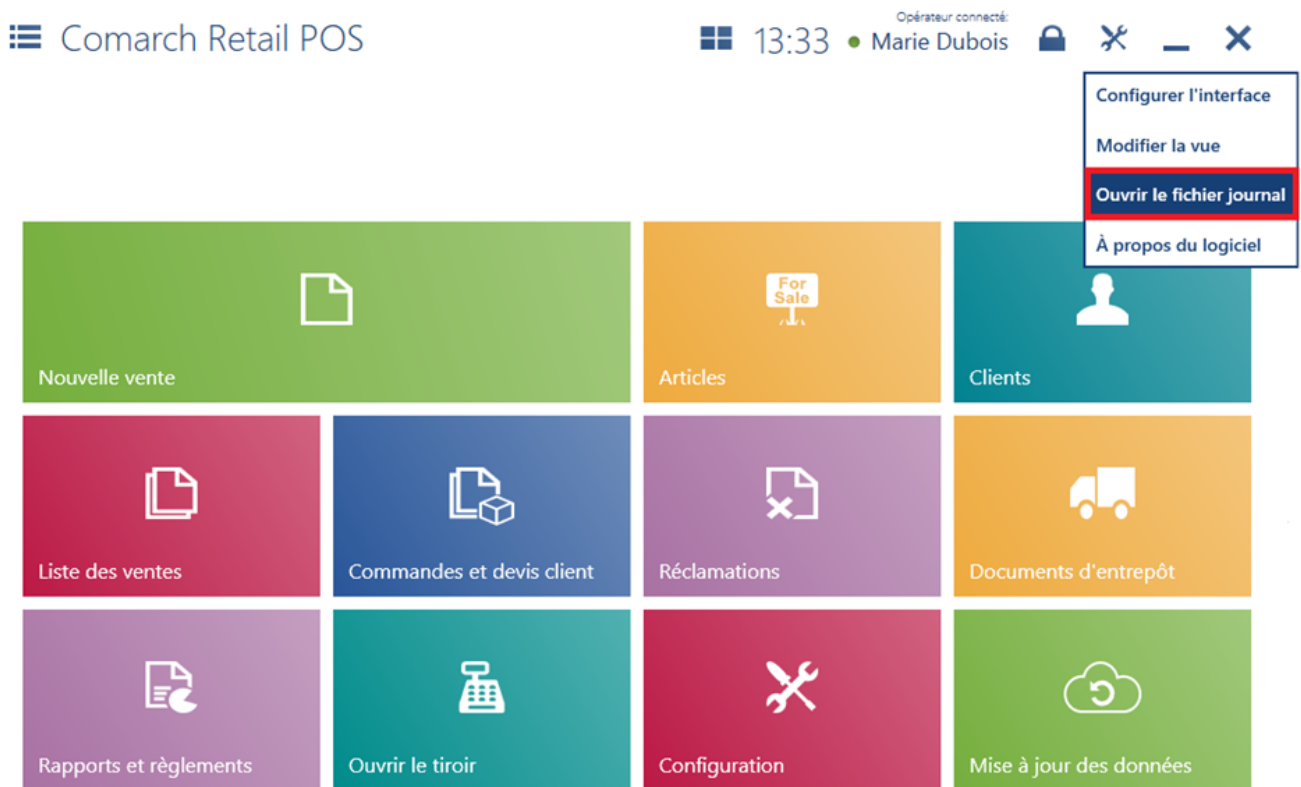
Comarch Retail POS

13:33

Opérateur connecté:
Marie Dubois

Configurer l'interface
Modifier la vue
Ouvrir le fichier journal
À propos du logiciel

Nouvelle vente

For Sale
Articles

Clients

Liste des ventes

Commandes et devis client

Réclamations

Documents d'entrepôt

Rapports et règlements

Ouvrir le tiroir

Configuration

Mise à jour des données